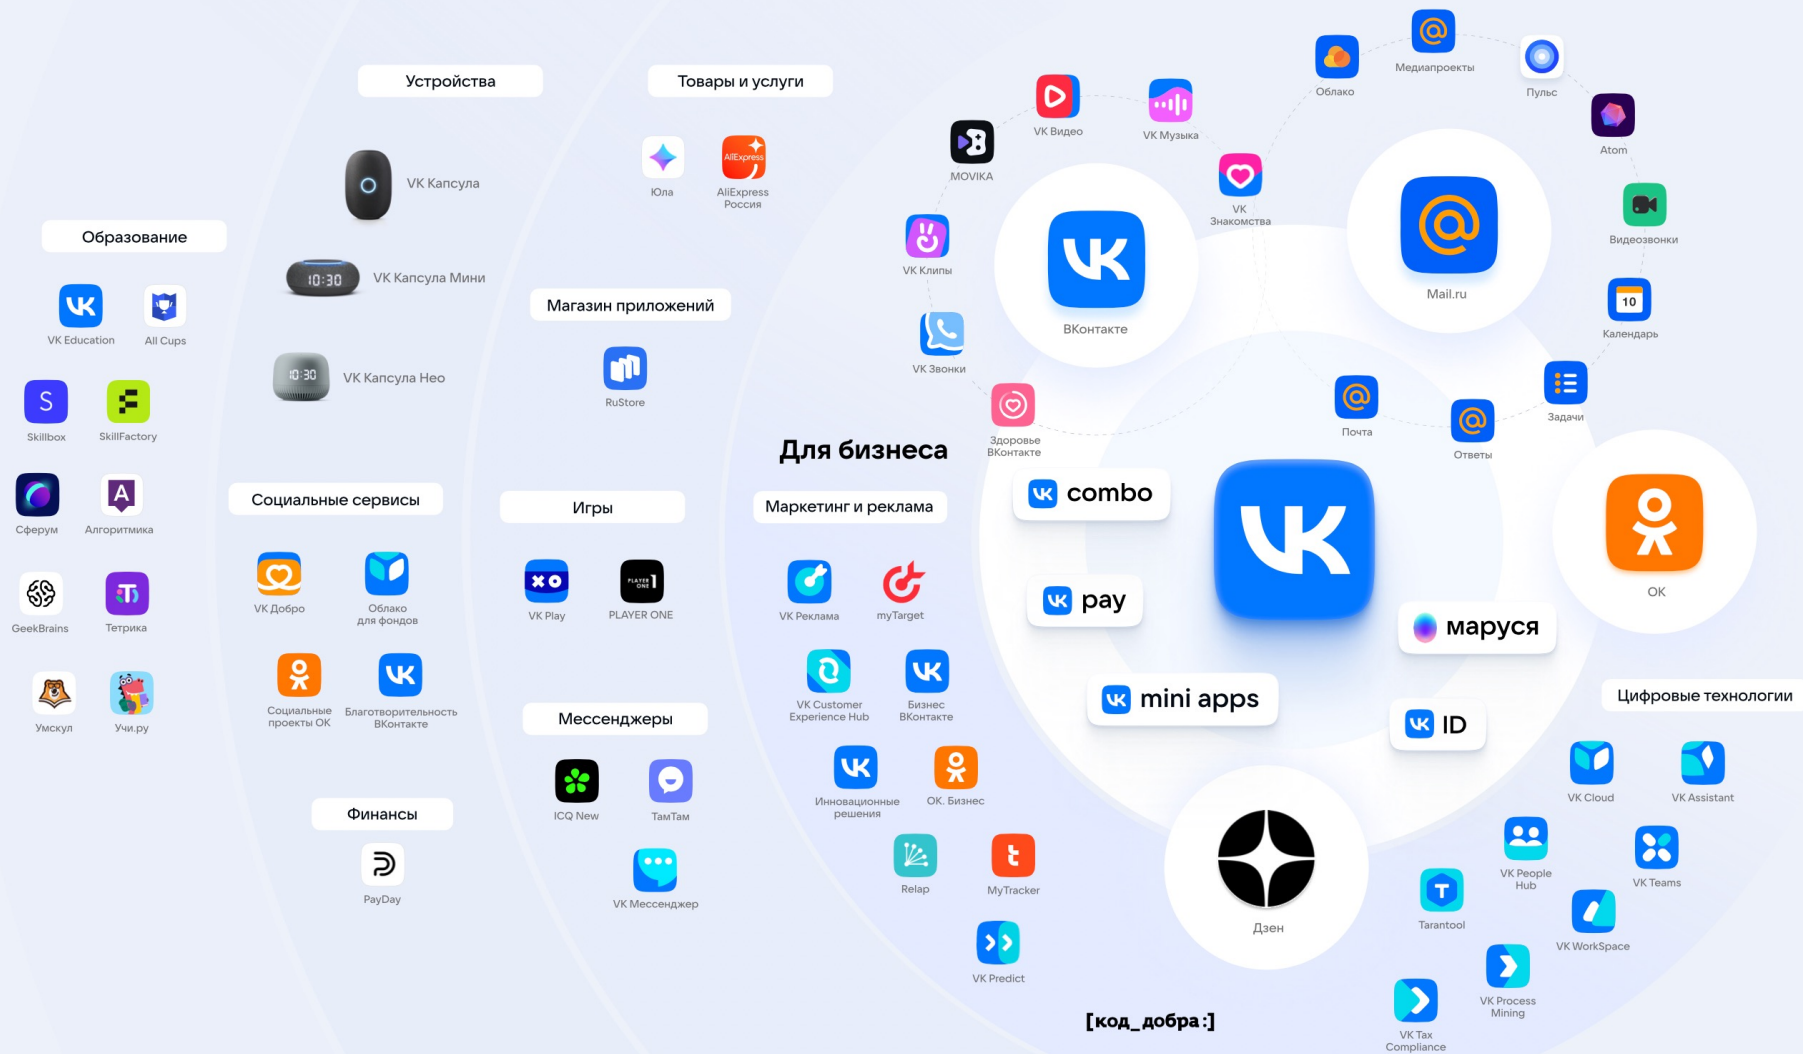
Устройства

VK Капсула

VK Капсула Мини

VK Капсула Нео

Товары и услуги

Юла

AliExpress Россия

Магазин приложений

RuStore

Образование

VK Education

All Cups

Skillbox

SkillFactory

Сферум

Алгоритмика

GeekBrains

Тетрика

Умскул

Учи.ру

Социальные сервисы

VK Добро

Облако для фондов

Социальные проекты ОК

Благотворительность ВКонтакте

Игры

VK Play

PLAYER ONE

Мессенджеры

ICQ New

ТамТам

VK Мессенджер

Финансы

PayDay

Для бизнеса

Маркетинг и реклама

VK Реклама

myTarget

VK Customer Experience Hub

Бизнес ВКонтакте

Инновационные решения

OK. Бизнес

Relap

MyTracker

VK Predict

[код_добра:]

MOVIKA

VK Видео

VK Музыка

VK Знакомства

VK Клипы

VK Звонки

Здоровье ВКонтакте

ВКонтакте

Облако

Медиапроекты

Пульс

Atom

Видеозвонки

Календарь

Mail.ru

Почта

Ответы

Задачи

combo

pay

mini apps

маруся

ID

OK

Дзен

Цифровые технологии

VK Cloud

VK Assistant

VK People Hub

VK Teams

Tarantool

VK WorkSpace

VK Process Mining

VK Tax Compliance